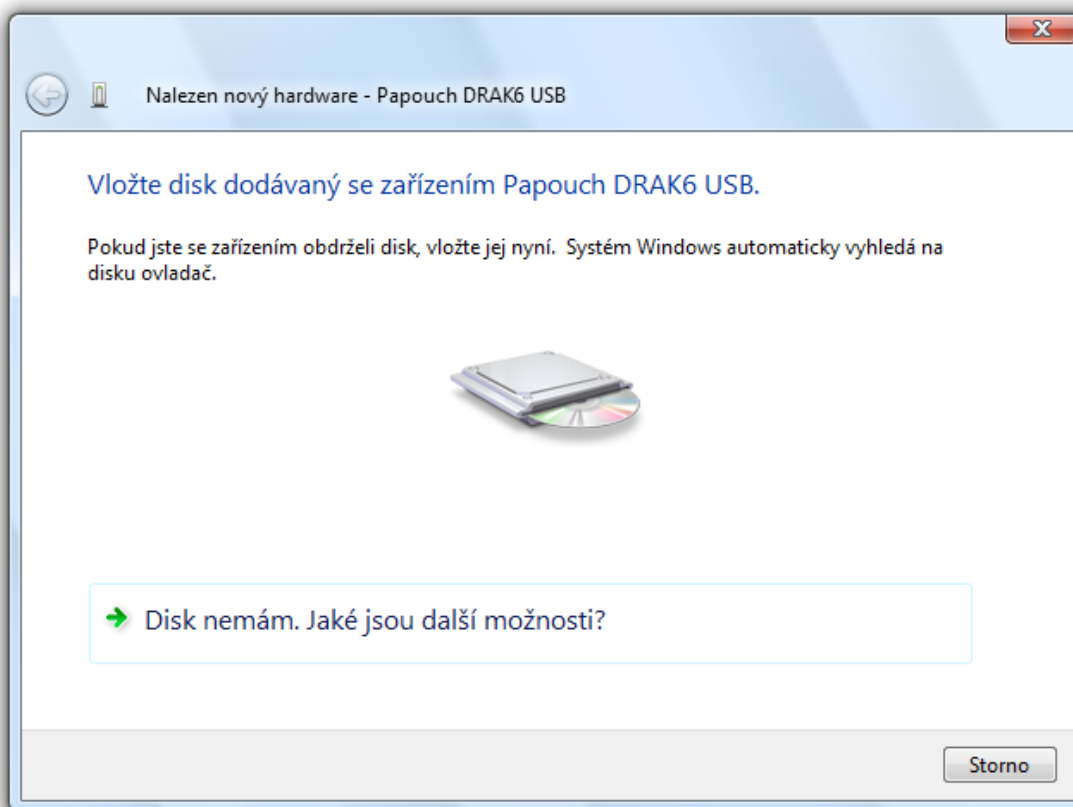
Nalezen nový hardware - Papouch DRAK6 USB

Vložte disk dodávaný se zařízením Papouch DRAK6 USB.

Pokud jste se zařízením obdrželi disk, vložte jej nyní. Systém Windows automaticky vyhledá na disku ovladač.

Disk nemám. Jaké jsou další možnosti?

Storno